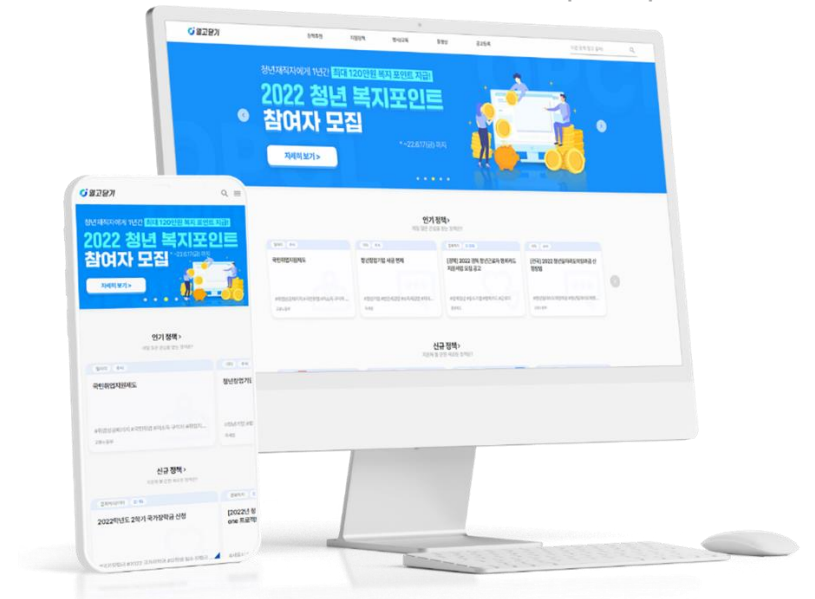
광고닫기

청년재직자에게 1년간 최대 120만원 복지 포인트 지급

2022 청년 복지포인트 참여자 모집

* ~22.6.17(금) 까지

자세히 보기 >

인기 정책 >

국민취업지원제도

청년창업기업 세금 면제

[경북] 2022 경북 청년근로자 행복버드 지원사업 모집 공고

[전국] 2022 청년내일채움공제 신청방법

신규 정책 >

광고닫기

청년재직자에게 1년간 최대 120만원 복지 포인트 지급

2022 청년 복지포인트 참여자 모집

* ~22.6.17(금) 까지

자세히 보기 >

인기 정책 >

국민취업지원제도

청년창업기업

신규 정책 >

2022학년도 2학기 국가장학금 신청

[2022년 청 one 프로젝

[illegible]